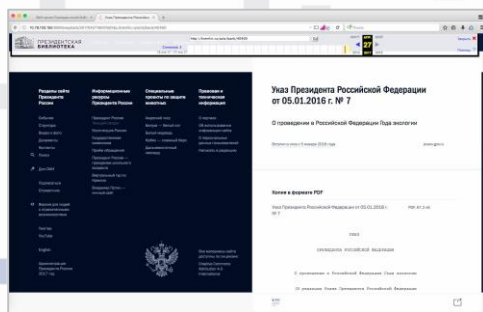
ПРЕЗИДЕНТСКАЯ БИБЛИОТЕКА

Разделы сайта Президента России

Информационные ресурсы Президента России

Специальные проекты по защите животных

Правовая и техническая информация

Указ Президента Российской Федерации от 05.01.2016 г. № 7

О проведении в Российской Федерации Года экологии

Копия в формате PDF

Указ Президента Российской Федерации от 05.01.2016 г. № 7

УКАЗ

ПРЕЗИДЕНТА РОССИЙСКОЙ ФЕДЕРАЦИИ

О проведении в Российской Федерации Года экологии

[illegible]

27

Закрыть

Поиск